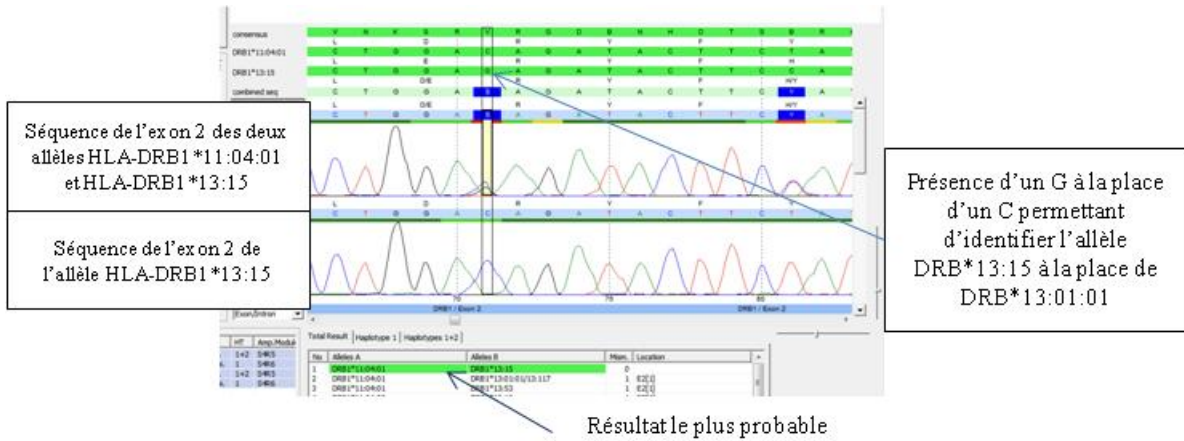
consensus
DRB1*11:04:01
DRB1*13:15
combined seq

Séquence de l'exon 2 des deux allèles HLA-DRB1*11:04:01 et HLA-DRB1*13:15

Séquence de l'exon 2 de l'allèle HLA-DRB1*13:15

Présence d'un G à la place d'un C permettant d'identifier l'allèle DRB*13:15 à la place de DRB*13:01:01

70
75
80
DRB1 / Exon 2
DRB1 / Exon 2
Exon/Intron

HT | Amp.Module
1+2 | S4R6
1 | S4R6
1+2 | S4R6
1 | S4R6

Total Result | Haplotype 1 | Haplotypes 1+2

| No. | Alleles A | Alleles B | Mism. | Location |
|---|---|---|---|---|
| 1 | DRB1*11:04:01 | DRB1*13:15 | 0 | |
| 2 | DRB1*11:04:01 | DRB1*13:01:01/13:117 | 1 | E2[] |
| 3 | DRB1*11:04:01 | DRB1*13:53 | 1 | E2[] |

Résultat le plus probable